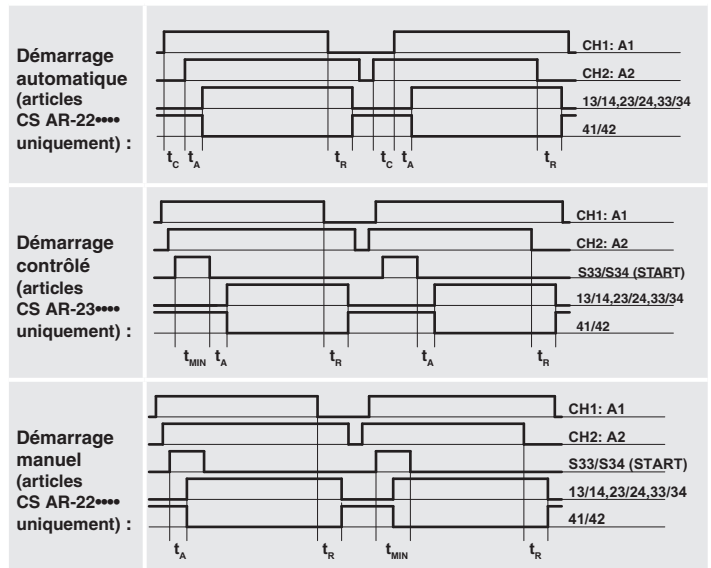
Démarrage automatique (articles CS AR-22•••• uniquement) :

CH1: A1
CH2: A2
13/14,23/24,33/34
41/42
$t_C$ $t_A$ $t_R$ $t_C$ $t_A$ $t_R$

Démarrage contrôlé (articles CS AR-23•••• uniquement) :

CH1: A1
CH2: A2
S33/S34 (START)
13/14,23/24,33/34
41/42
$t_{MIN}$ $t_A$ $t_R$ $t_A$ $t_R$

Démarrage manuel (articles CS AR-22•••• uniquement) :

CH1: A1
CH2: A2
S33/S34 (START)
13/14,23/24,33/34
41/42
$t_A$ $t_R$ $t_{MIN}$ $t_R$